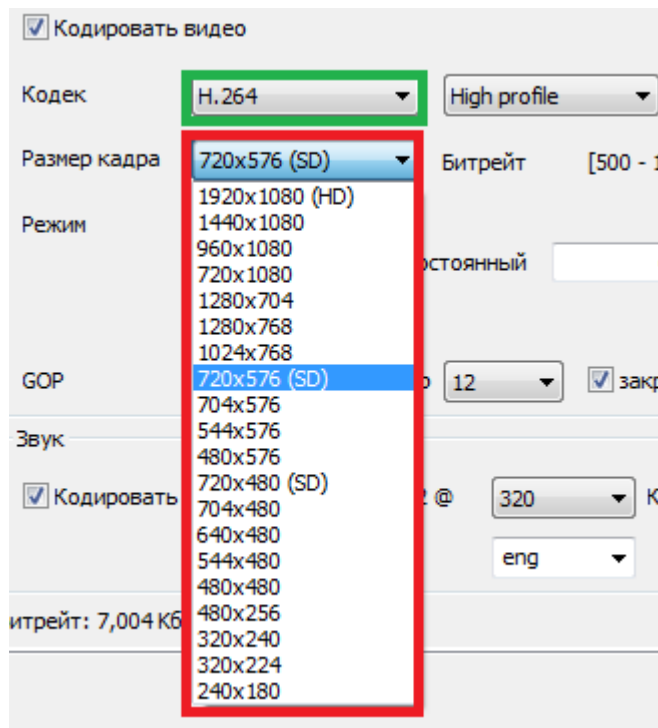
Кодировать видео

Кодек H.264 High profile

Размер кадра 720x576 (SD) Битрейт [500 - 1

Режим

1920x1080 (HD)
1440x1080
960x1080
720x1080
1280x704
1280x768
1024x768
720x576 (SD)
704x576
544x576
480x576
720x480 (SD)
704x480
640x480
544x480
480x480
480x256
320x240
320x224
240x180

остоянный

GOP

о 12 закр

Звук

Кодировать

2 @ 320 К

eng

итрейт: 7,004 Кб